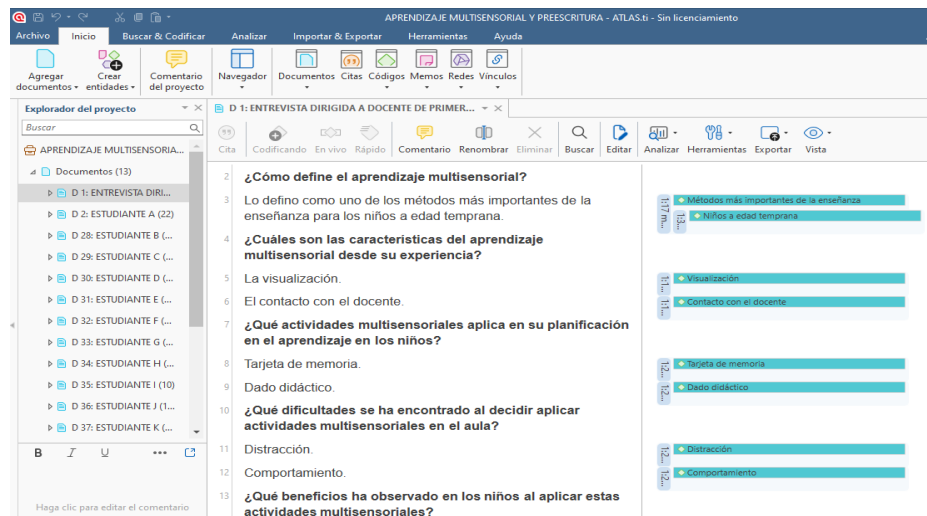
APRENDIZAJE MULTISENSORIAL Y PREESCRITURA - ATLAS.ti - Sin licenciamiento

Archivo Inicio Buscar & Codificar Analizar Importar & Exportar Herramientas Ayuda

Agregar documentos Crear entidades Comentario del proyecto Navegador Documentos Citas Códigos Memos Redes Vínculos

Explorador del proyecto

Buscar

APRENDIZAJE MULTISENSORIA...

Documentos (13)

D 1: ENTREVISTA DIRI...
D 2: ESTUDIANTE A (22)
D 28: ESTUDIANTE B (...
D 29: ESTUDIANTE C (...
D 30: ESTUDIANTE D (...
D 31: ESTUDIANTE E (...
D 32: ESTUDIANTE F (...
D 33: ESTUDIANTE G (...
D 34: ESTUDIANTE H (...
D 35: ESTUDIANTE I (10)
D 36: ESTUDIANTE J (1...
D 37: ESTUDIANTE K (...

B I U ...

Haga clic para editar el comentario

D 1: ENTREVISTA DIRIGIDA A DOCENTE DE PRIMER...

Cita Codificando En vivo Rápido Comentario Renombrar Eliminar Buscar Editar Analizar Herramientas Exportar Vista

2 ¿Cómo define el aprendizaje multisensorial?

3 Lo defino como uno de los métodos más importantes de la enseñanza para los niños a edad temprana.

4 ¿Cuáles son las características del aprendizaje multisensorial desde su experiencia?

5 La visualización.

6 El contacto con el docente.

7 ¿Qué actividades multisensoriales aplica en su planificación en el aprendizaje en los niños?

8 Tarjeta de memoria.

9 Dado didáctico.

10 ¿Qué dificultades se ha encontrado al decidir aplicar actividades multisensoriales en el aula?

11 Distracción.

12 Comportamiento.

13 ¿Qué beneficios ha observado en los niños al aplicar estas actividades multisensoriales?

1:1 m... Métodos más importantes de la enseñanza
1:3... Niños a edad temprana
1:... Visualización
1:... Contacto con el docente
1:2... Tarjeta de memoria
1:2... Dado didáctico
1:2... Distracción
1:2... Comportamiento